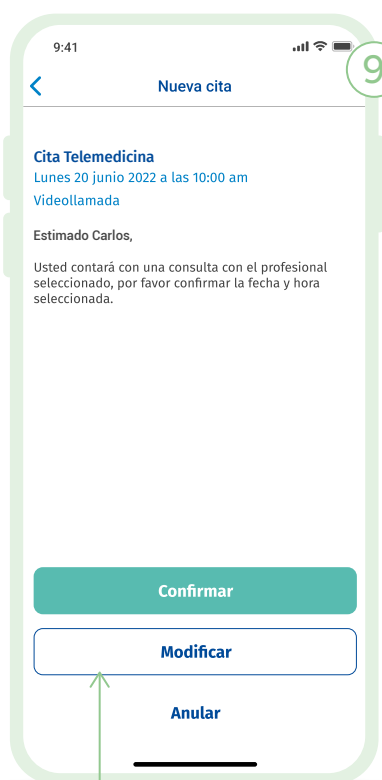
9:41

9

Nueva cita

Cita Telemedicina
Lunes 20 junio 2022 a las 10:00 am
Videollamada

Estimado Carlos,

Usted contará con una consulta con el profesional seleccionado, por favor confirmar la fecha y hora seleccionada.

Confirmar

Modificar

Anular